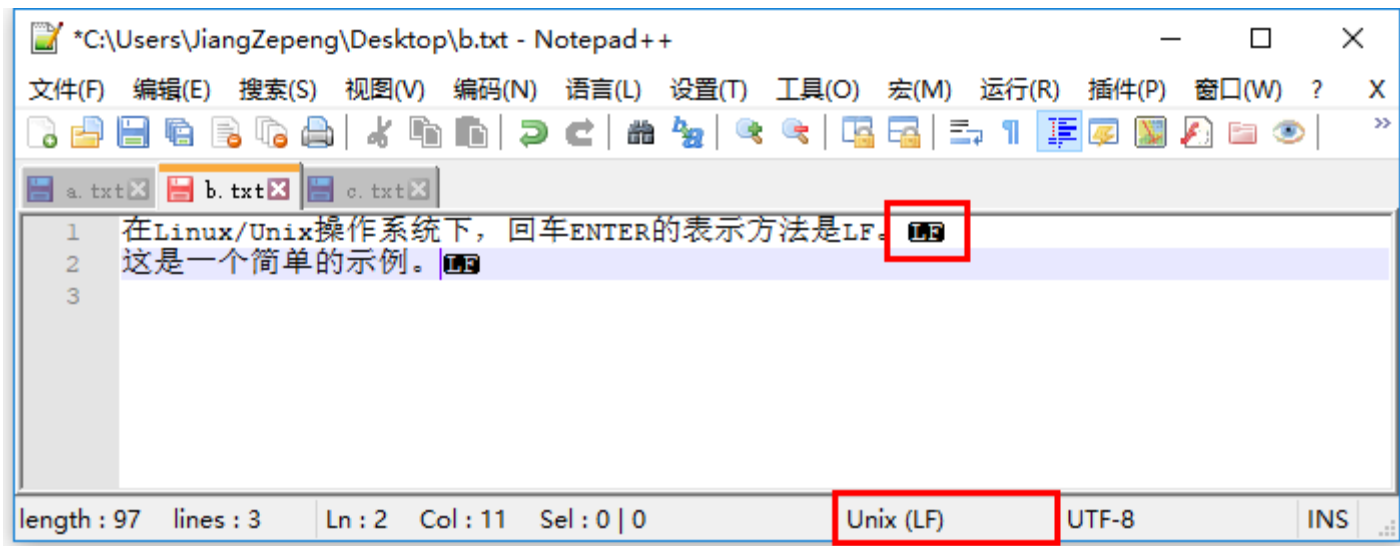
*C:\Users\JiangZepeng\Desktop\b.txt - Notepad++

文件(F) 编辑(E) 搜索(S) 视图(V) 编码(N) 语言(L) 设置(T) 工具(O) 宏(M) 运行(R) 插件(P) 窗口(W) ? X

a.txt b.txt c.txt

1 在Linux/Unix操作系统下，回车ENTER的表示方法是LF。LF
2 这是一个简单的示例。LF
3

length : 97 lines : 3 Ln : 2 Col : 11 Sel : 0 | 0 Unix (LF) UTF-8 INS